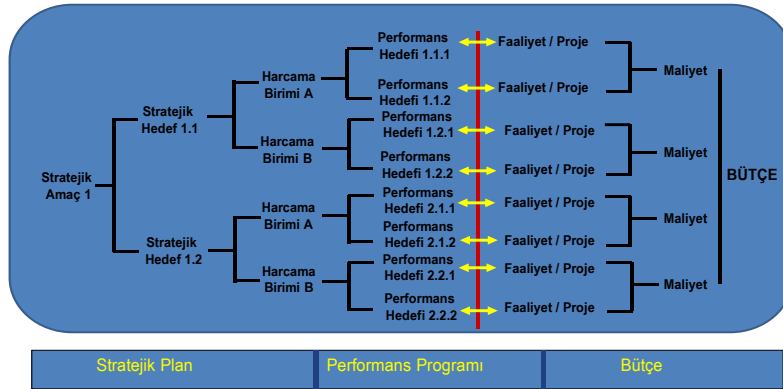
Stratejik Amaç 1

Stratejik Hedef 1.1

Stratejik Hedef 1.2

Harcama Birimi A

Harcama Birimi B

Harcama Birimi A

Harcama Birimi B

Performans Hedefi 1.1.1

Performans Hedefi 1.1.2

Performans Hedefi 1.2.1

Performans Hedefi 1.2.2

Performans Hedefi 2.1.1

Performans Hedefi 2.1.2

Performans Hedefi 2.2.1

Performans Hedefi 2.2.2

Faaliyet / Proje

Faaliyet / Proje

Faaliyet / Proje

Faaliyet / Proje

Faaliyet / Proje

Faaliyet / Proje

Faaliyet / Proje

Faaliyet / Proje

Maliyet

Maliyet

Maliyet

Maliyet

BÜTÇE

Stratejik Plan | Performans Programı | Bütçe